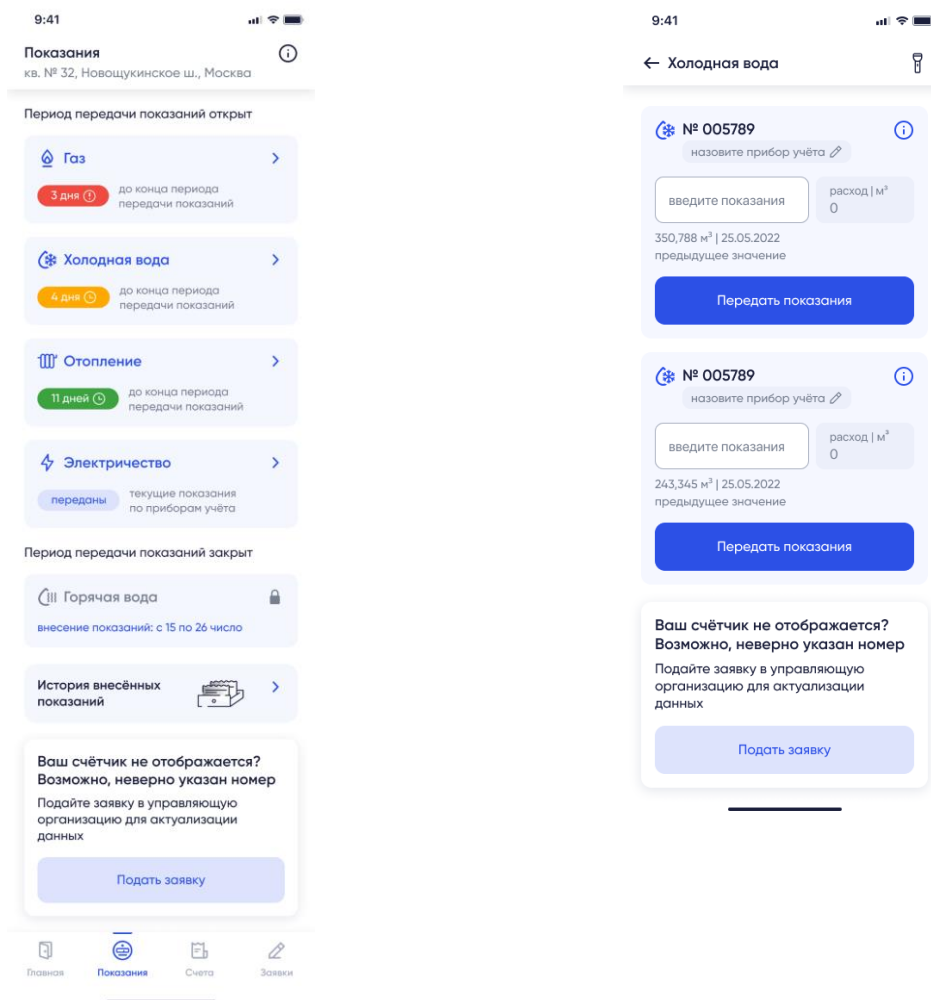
9:41

Показания
кв. № 32, Новощукинское ш., Москва

Период передачи показаний открыт

Газ
3 дня
до конца периода передачи показаний

Холодная вода
4 дня
до конца периода передачи показаний

Отопление
11 дней
до конца периода передачи показаний

Электричество
переданы
текущие показания по приборам учёта

Период передачи показаний закрыт

Горячая вода
внесение показаний: с 15 по 26 число

История внесённых показаний

Ваш счётчик не отображается? Возможно, неверно указан номер
Подайте заявку в управляющую организацию для актуализации данных

Подать заявку

Главная
Показания
Счета
Заявки

9:41

← Холодная вода

№ 005789
назовите прибор учёта
введите показания
расход | м³
0
350,788 м³ | 25.05.2022
предыдущее значение
Передать показания

№ 005789
назовите прибор учёта
введите показания
расход | м³
0
243,345 м³ | 25.05.2022
предыдущее значение
Передать показания

Ваш счётчик не отображается? Возможно, неверно указан номер
Подайте заявку в управляющую организацию для актуализации данных

Подать заявку